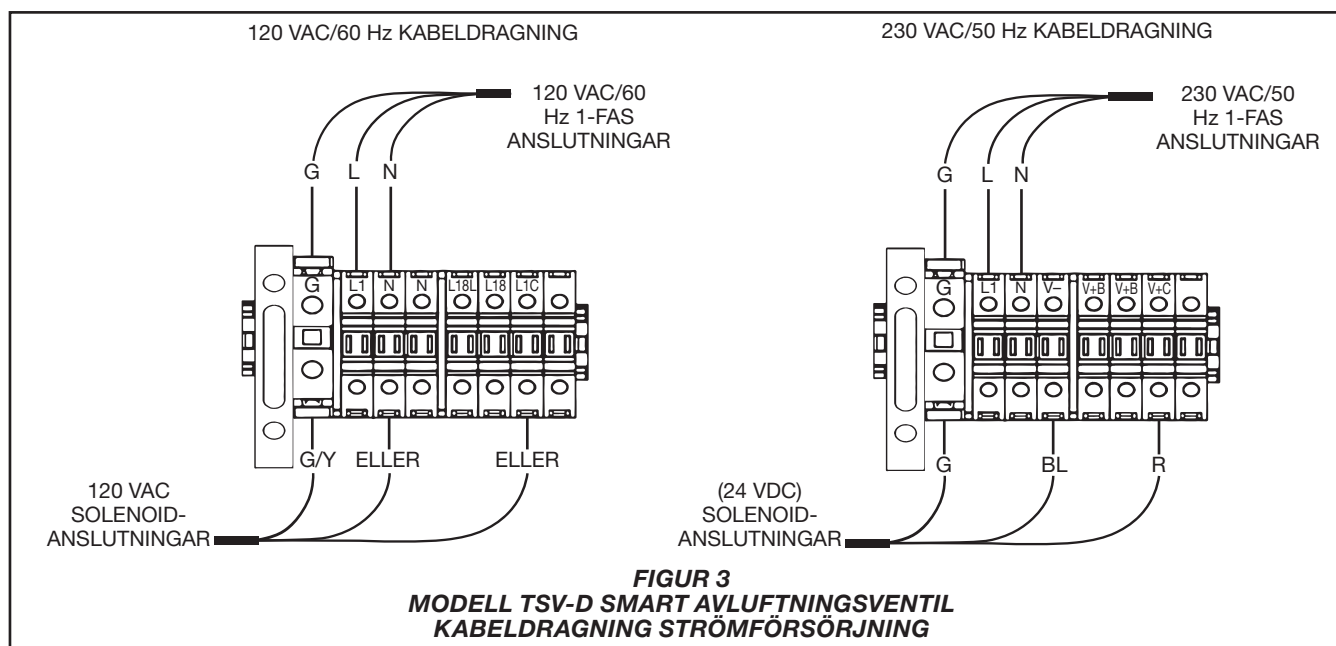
120 VAC/60 Hz KABELDRAGNING

120 VAC/60 Hz 1-FAS ANSLUTNINGAR

G L N

G L1 N N L18L L18 L1C

G/Y ELLER ELLER

120 VAC SOLENOID-ANSLUTNINGAR

230 VAC/50 Hz KABELDRAGNING

230 VAC/50 Hz 1-FAS ANSLUTNINGAR

G L N

G L1 N V– V+B V+B V+C

G BL R

(24 VDC) SOLENOID-ANSLUTNINGAR

FIGUR 3
MODELL TSV-D SMART AVLUFTNINGSVENTIL
KABELDRAGNING STRÖMFÖRSÖRJNING